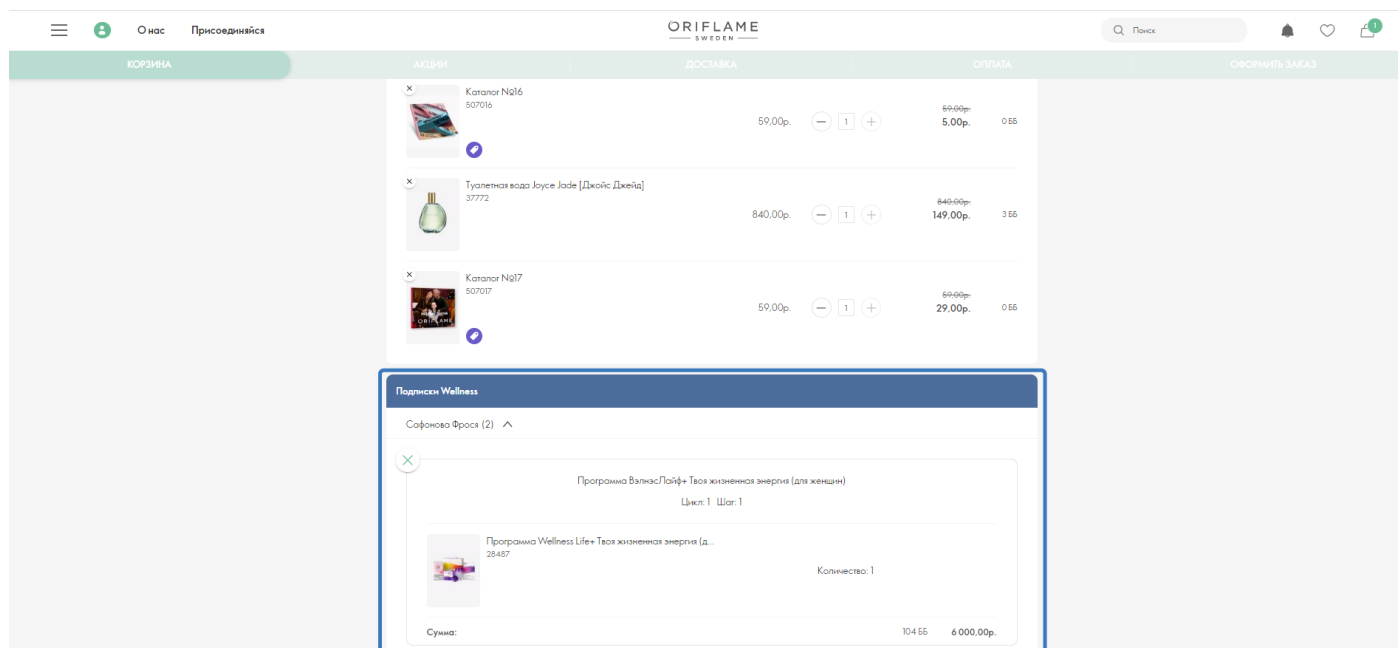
О нас Присоединяйся

ORIFLAME
SWEDEN

Поиск

1

КОРЗИНА | АКЦИИ | ДОСТАВКА | ОПЛАТА | ОФОРМИТЬ ЗАКАЗ

Каталог №16
507016
59,00р.
1
59,00р.
5,00р.
0 ББ

Туалетная вода Joyce Jade [Джойс Джейд]
37772
840,00р.
1
840,00р.
149,00р.
3 ББ

Каталог №17
507017
59,00р.
1
59,00р.
29,00р.
0 ББ

Подписки Wellness

Софонова Фрося (2)

Программа ВэлнэсЛайф+ Твоя жизненная энергия (для женщин)

Цикл: 1 Шаг: 1

Программа Wellness Life+ Твоя жизненная энергия (д...
28487

Количество: 1

Сумма: 104 ББ 6 000,00р.